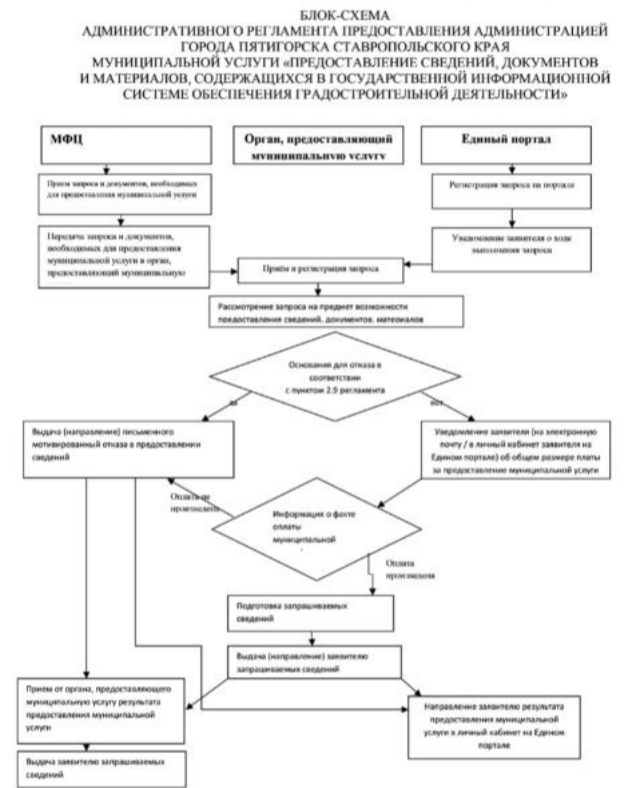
БЛОК-СХЕМА
АДМИНИСТРАТИВНОГО РЕГЛАМЕНТА ПРЕДОСТАВЛЕНИЯ АДМИНИСТРАЦИЕЙ ГОРОДА ПЯТИГОРСКА СТАВРОПОЛЬСКОГО КРАЯ МУНИЦИПАЛЬНОЙ УСЛУГИ «ПРЕДОСТАВЛЕНИЕ СВЕДЕНИЙ, ДОКУМЕНТОВ И МАТЕРИАЛОВ, СОДЕРЖАЩИХСЯ В ГОСУДАРСТВЕННОЙ ИНФОРМАЦИОННОЙ СИСТЕМЕ ОБЕСПЕЧЕНИЯ ГРАДОСТРОИТЕЛЬНОЙ ДЕЯТЕЛЬНОСТИ»

МФЦ

Орган, предоставляющий муниципальную услугу

Единый портал

Прием запроса и документов, необходимых для предоставления муниципальной услуги

Регистрация запроса на портале

Передача запроса и документов, необходимых для предоставления муниципальной услуги в орган, предоставляющий муниципальную

Уведомление заявителя о ходе выполнения запроса

Приём и регистрация запроса

Рассмотрение запроса на предмет возможности предоставления сведений, документов, материалов

Основания для отказа в соответствии с пунктом 2.9 регламента

да

нет

Выдача (направление) письменного мотивированный отказа в предоставлении сведений

Уведомление заявителя (на электронную почту / в личный кабинет заявителя на Едином портале) об общем размере платы за предоставление муниципальной услуги

Оплата не произведена

Информация о факте оплаты муниципальной

Оплата произведена

Подготовка запрашиваемых сведений

Выдача (направление) заявителю запрашиваемых сведений

Прием от органа, предоставляющего муниципальную услугу результата предоставления муниципальной услуги

Направление заявителю результата предоставления муниципальной услуги в личный кабинет на Едином портале

Выдача заявителю запрашиваемых сведений